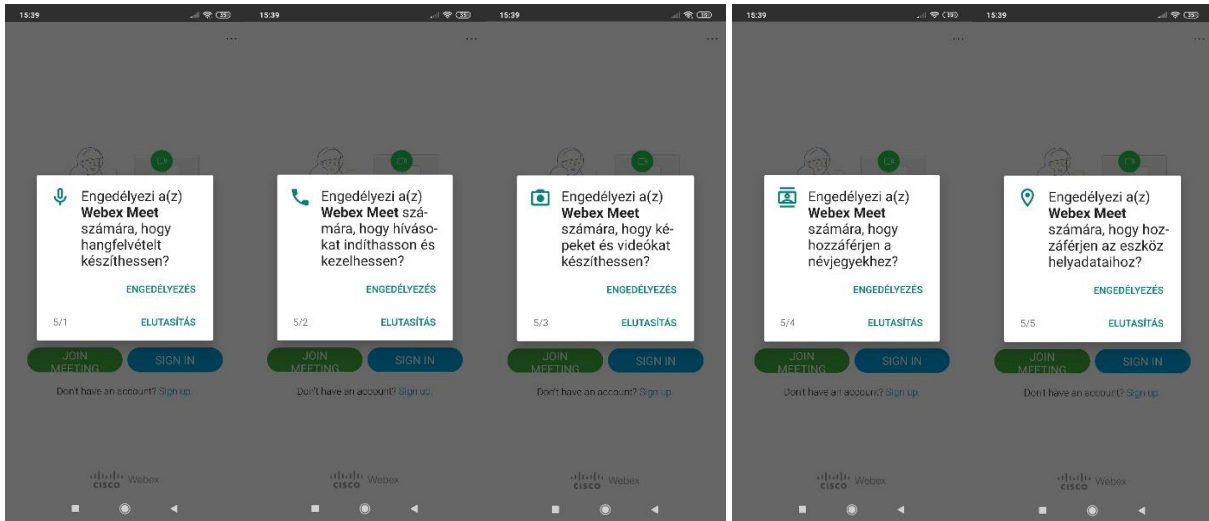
15:39

Engedélyezi a(z) **Webex Meet** számára, hogy hangfelvételt készíthessen?

ENGEDÉLYEZÉS

5/1 ELUTASÍTÁS

JOIN MEETING SIGN IN

Don't have an account? Sign up.

cisco Webex

15:39

Engedélyezi a(z) **Webex Meet** számára, hogy hívásokat indíthasson és kezelhessen?

ENGEDÉLYEZÉS

5/2 ELUTASÍTÁS

JOIN MEETING SIGN IN

Don't have an account? Sign up.

cisco Webex

15:39

Engedélyezi a(z) **Webex Meet** számára, hogy képeket és videókat készíthessen?

ENGEDÉLYEZÉS

5/3 ELUTASÍTÁS

JOIN MEETING SIGN IN

Don't have an account? Sign up.

cisco Webex

15:39

Engedélyezi a(z) **Webex Meet** számára, hogy hozzáférjen a névjegyekhez?

ENGEDÉLYEZÉS

5/4 ELUTASÍTÁS

JOIN MEETING SIGN IN

Don't have an account? Sign up.

cisco Webex

15:39

Engedélyezi a(z) **Webex Meet** számára, hogy hozzáférjen az eszköz helyadataihoz?

ENGEDÉLYEZÉS

5/5 ELUTASÍTÁS

JOIN MEETING SIGN IN

Don't have an account? Sign up.

cisco Webex